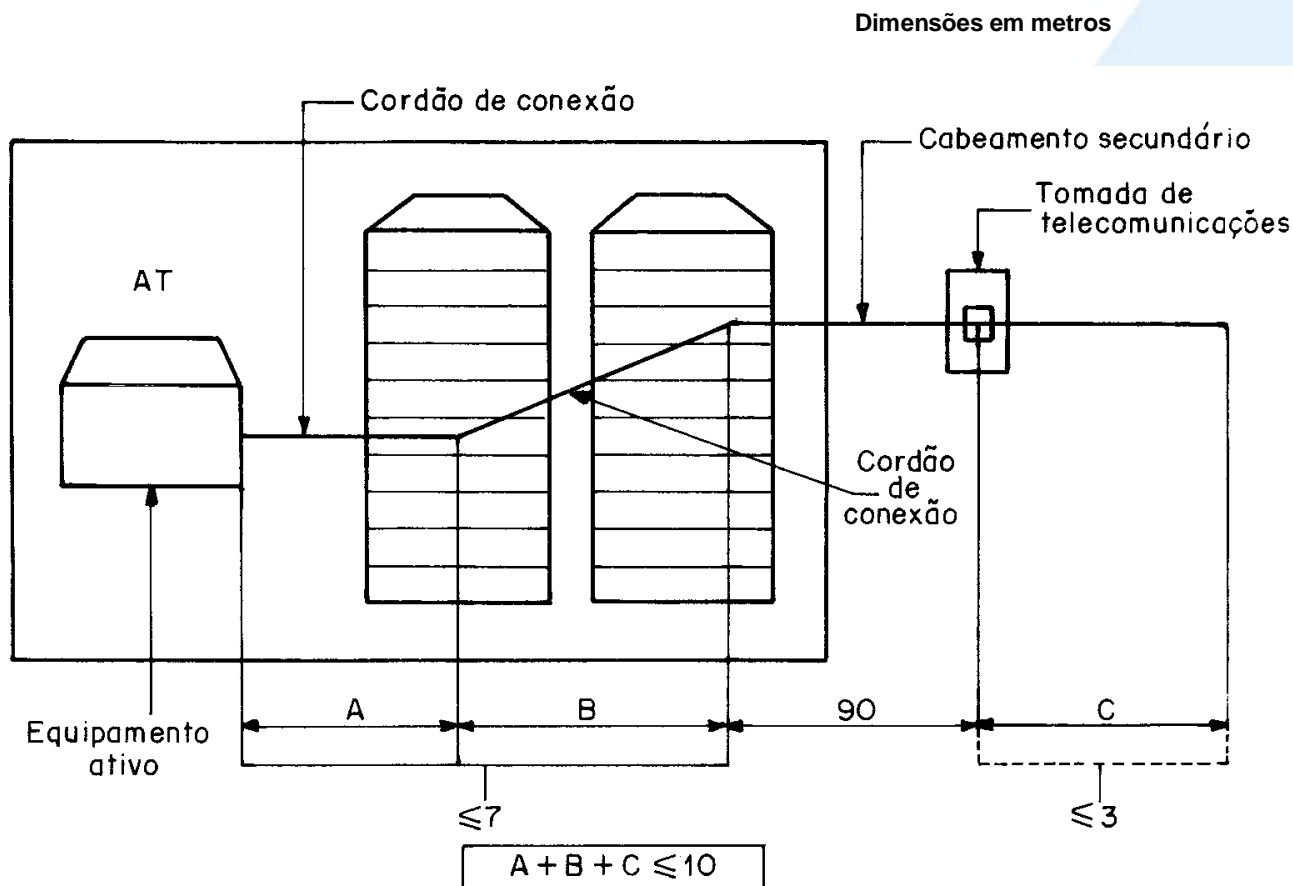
Dimensões em metros

Cordão de conexão

Cabeamento secundário

Tomada de telecomunicações

AT

Cordão de conexão

Equipamento ativo

A

B

90

C

$\leqslant 7$

$\leqslant 3$

$A + B + C \leqslant 10$